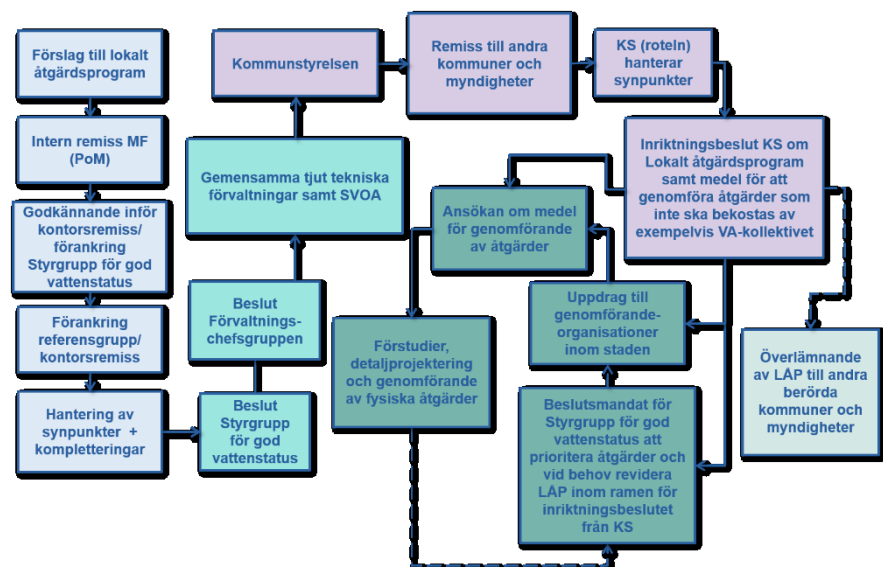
Förslag till lokalt åtgärdsprogram

Intern remiss MF (PoM)

Godkännande inför kontorsremiss/ förankring Styrgrupp för god vattenstatus

Förankring referensgrupp/ kontorsremiss

Hantering av synpunkter + kompletteringar

Kommunstyrelsen

Gemensamma tjut tekniska förvaltningar samt SVOA

Beslut Förvaltnings-chefsgruppen

Beslut Styrgrupp för god vattenstatus

Remiss till andra kommuner och myndigheter

KS (roteln) hanterar synpunkter

Inriktningsbeslut KS om Lokalt åtgärdsprogram samt medel för att genomföra åtgärder som inte ska bekostas av exempelvis VA-kollektivet

Ansökan om medel för genomförande av åtgärder

Förstudier, detaljprojektering och genomförande av fysiska åtgärder

Uppdrag till genomförande-organisationer inom staden

Beslutsmandat för Styrgrupp för god vattenstatus att prioritera åtgärder och vid behov revidera LÅP inom ramen för inriktningsbeslutet från KS

Överlämnande av LÅP till andra berörda kommuner och myndigheter